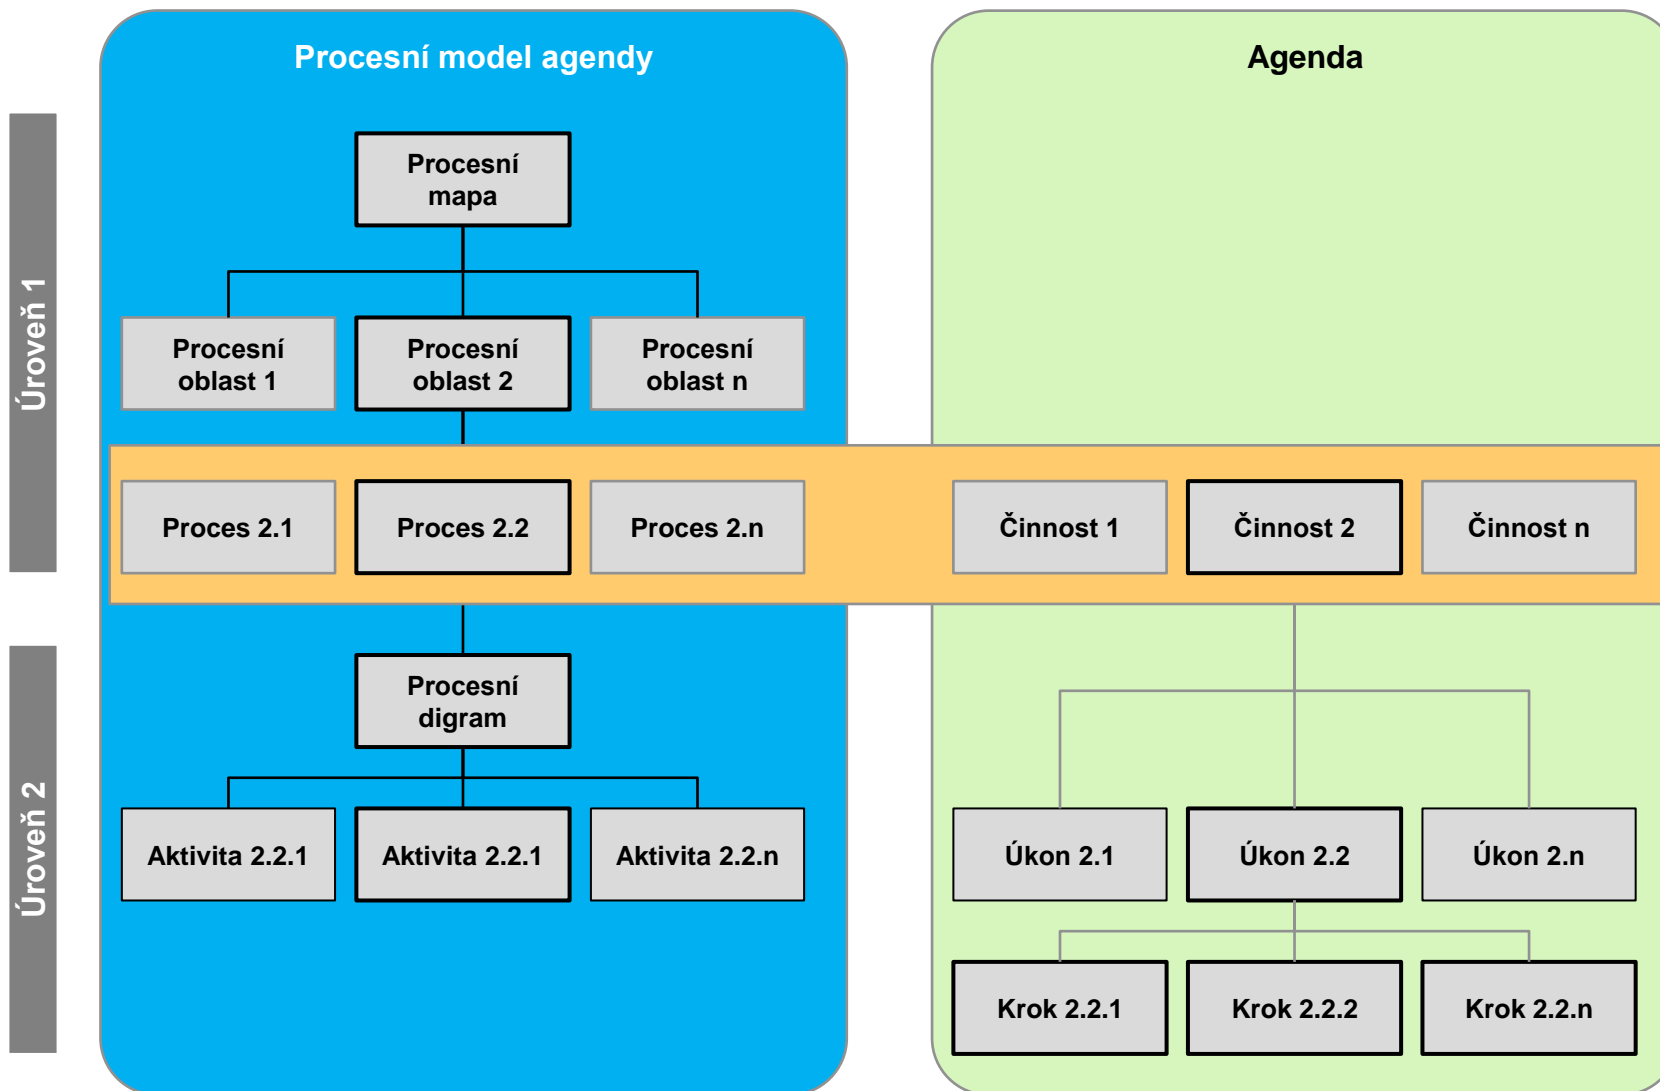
Úroveň 1

Úroveň 2

Procesní model agendy

Procesní mapa

Procesní oblast 1

Procesní oblast 2

Procesní oblast n

Proces 2.1

Proces 2.2

Proces 2.n

Procesní digram

Aktivita 2.2.1

Aktivita 2.2.1

Aktivita 2.2.n

Agenda

Činnost 1

Činnost 2

Činnost n

Úkon 2.1

Úkon 2.2

Úkon 2.n

Krok 2.2.1

Krok 2.2.2

Krok 2.2.n